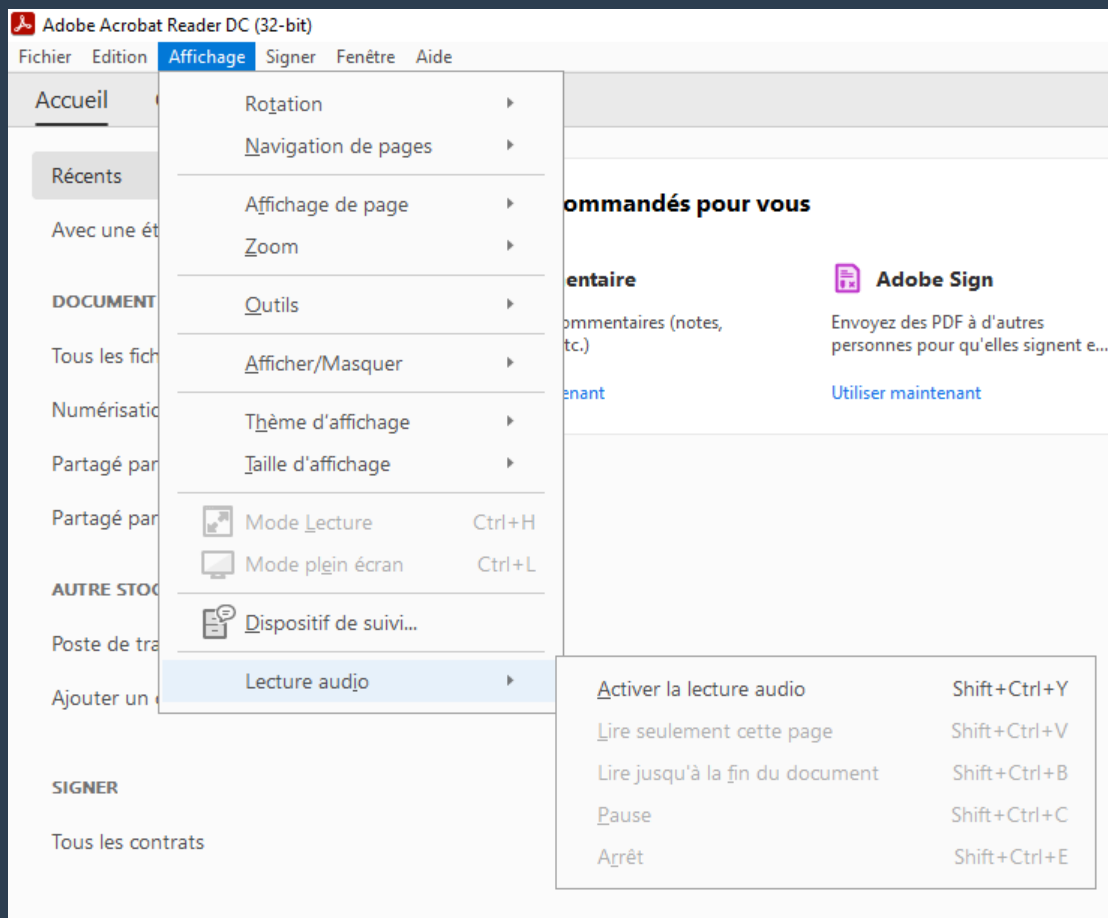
Adobe Acrobat Reader DC (32-bit)

Fichier Edition Affichage Signer Fenêtre Aide

Accueil

Récents

Avec une ét

DOCUMENT

Tous les fich

Numérisatio

Partagé par

Partagé par

AUTRE STOC

Poste de tra

Ajouter un

SIGNER

Tous les contrats

Rotation
Navigation de pages
Affichage de page
Zoom
Outils
Afficher/Masquer
Thème d'affichage
Taille d'affichage
Mode Lecture Ctrl+H
Mode plein écran Ctrl+L
Dispositif de suivi...
Lecture audio

Activer la lecture audio Shift+Ctrl+Y
Lire seulement cette page Shift+Ctrl+V
Lire jusqu'à la fin du document Shift+Ctrl+B
Pause Shift+Ctrl+C
Arrêt Shift+Ctrl+E

ommandés pour vous

entaire

ommentaires (notes, tc.)

enant

Adobe Sign

Envoyez des PDF à d'autres personnes pour qu'elles signent e...

Utiliser maintenant